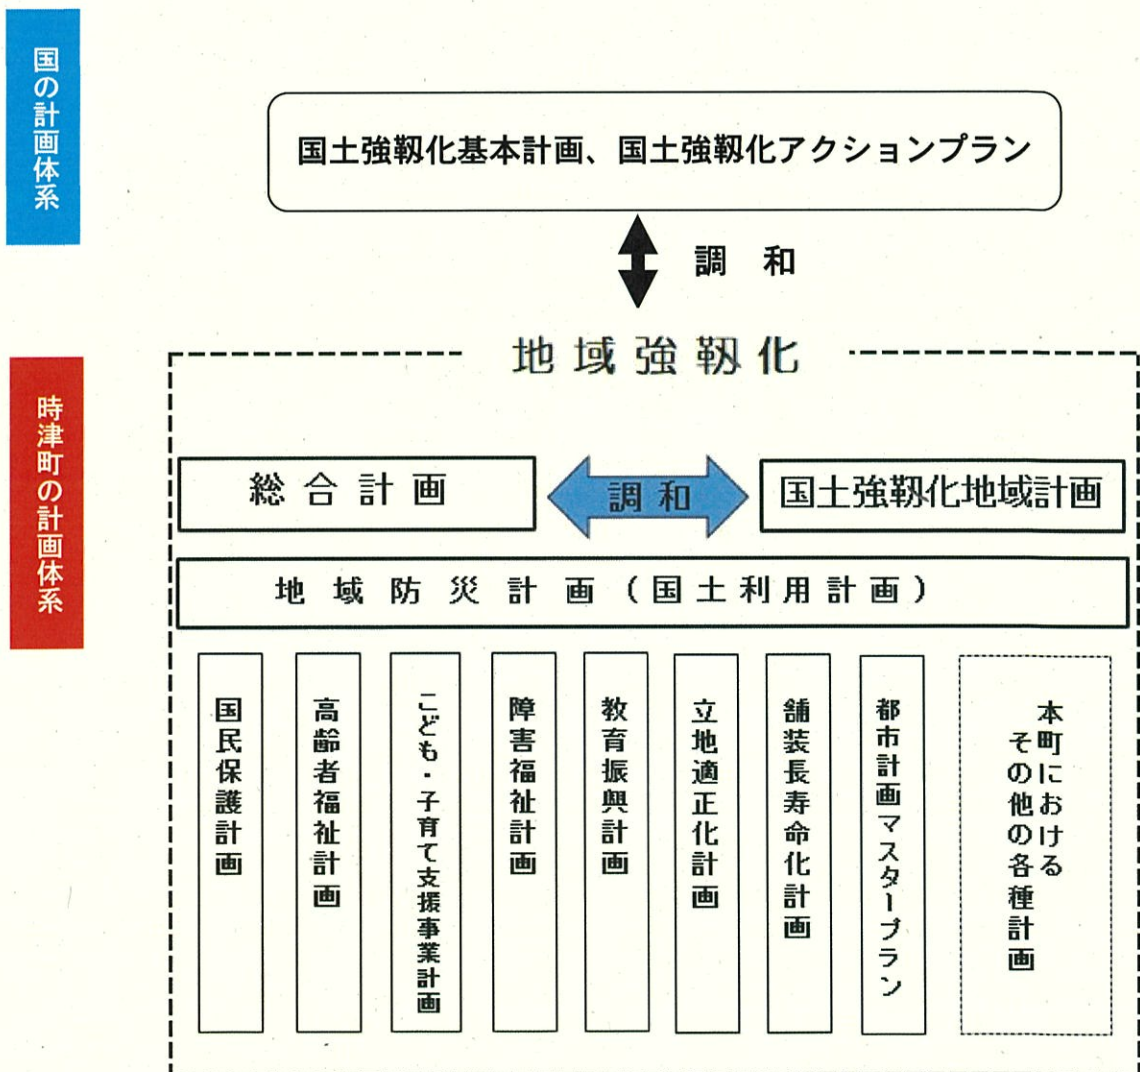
国の計画体系

国土強靱化基本計画、国土強靱化アクションプラン

調　和

時津町の計画体系

地域強靱化

総合計画

調和

国土強靱化地域計画

地域防災計画（国土利用計画）

国民保護計画

高齢者福祉計画

こども・子育て支援事業計画

障害福祉計画

教育振興計画

立地適正化計画

舗装長寿命化計画

都市計画マスタープラン

本町における
その他の各種計画